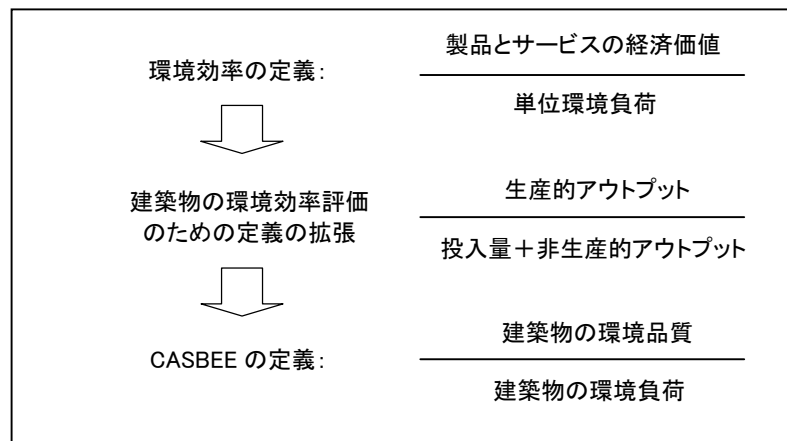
環境効率の定義：

製品とサービスの経済価値
―――
単位環境負荷

建築物の環境効率評価のための定義の拡張

生産的アウトプット
―――
投入量＋非生産的アウトプット

CASBEE の定義：

建築物の環境品質
―――
建築物の環境負荷